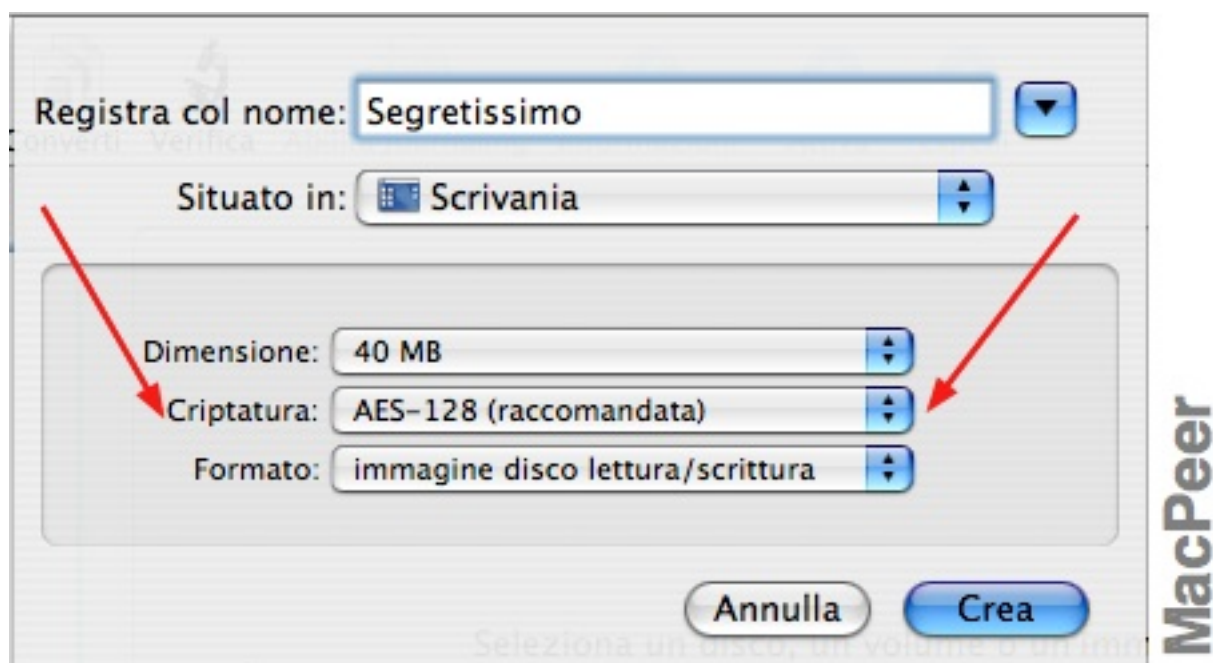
Registra col nome: Segretissimo

Converti Verifica

Situato in: Scrivania

Dimensione: 40 MB

Criptatura: AES-128 (raccomandata)

Formato: immagine disco lettura/scrittura

Annulla Crea

Seleziona un disco, un volume o un imm

MacPeer